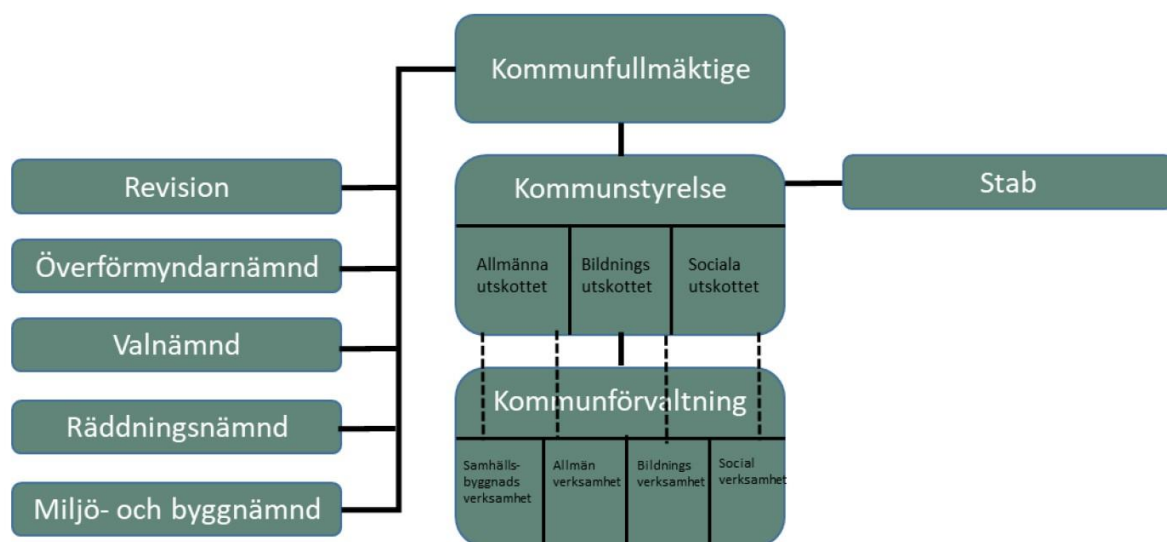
Kommunfullmäktige

Revision

Överförmyndarnämnd

Valnämnd

Räddningsnämnd

Miljö- och byggnämnd

Kommunstyrelse

Allmänna utskottet

Bildnings utskottet

Sociala utskottet

Stab

Kommunförvaltning

Samhälls-byggnads verksamhet

Allmän verksamhet

Bildnings verksamhet

Social verksamhet